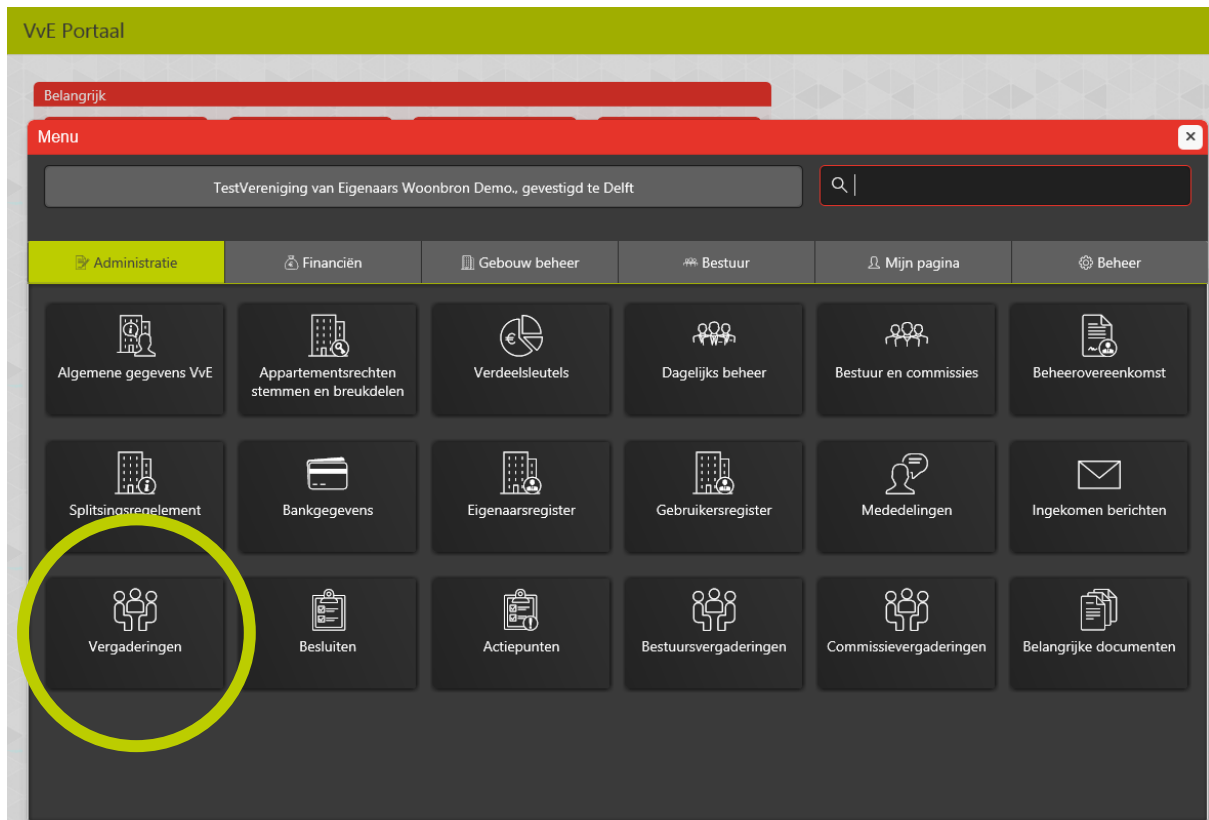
VvE Portaal

Belangrijk

Menu

×

TestVereniging van Eigenaars Woonbron Demo., gevestigd te Delft

Administratie | Financiën | Gebouw beheer | Bestuur | Mijn pagina | Beheer

Algemene gegevens VvE

Appartementsrechten stemmen en breukdelen

Verdeelsleutels

Dagelijks beheer

Bestuur en commissies

Beheerovereenkomst

Splitsingsreglement

Bankgegevens

Eigenaarsregister

Gebruikersregister

Mededelingen

Ingekomen berichten

Vergaderingen

Besluiten

Actiepunten

Bestuursvergaderingen

Commissievergaderingen

Belangrijke documenten